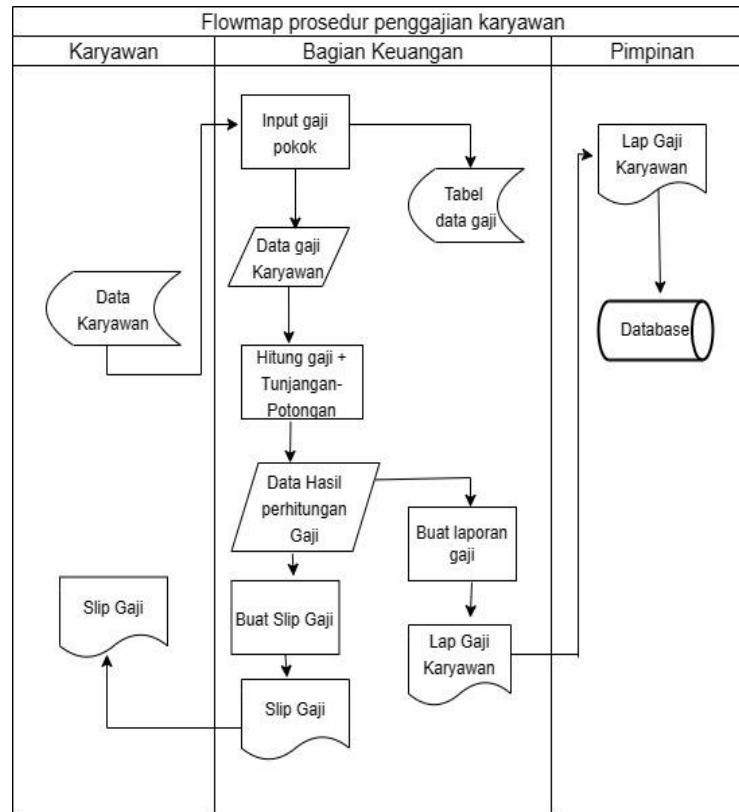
Flowmap prosedur penggajian karyawan

Karyawan

Bagian Keuangan

Pimpinan

Input gaji pokok

Tabel data gaji

Lap Gaji Karyawan

Data gaji Karyawan

Data Karyawan

Database

Hitung gaji + Tunjangan-Potongan

Data Hasil perhitungan Gaji

Buat laporan gaji

Slip Gaji

Buat Slip Gaji

Lap Gaji Karyawan

Slip Gaji